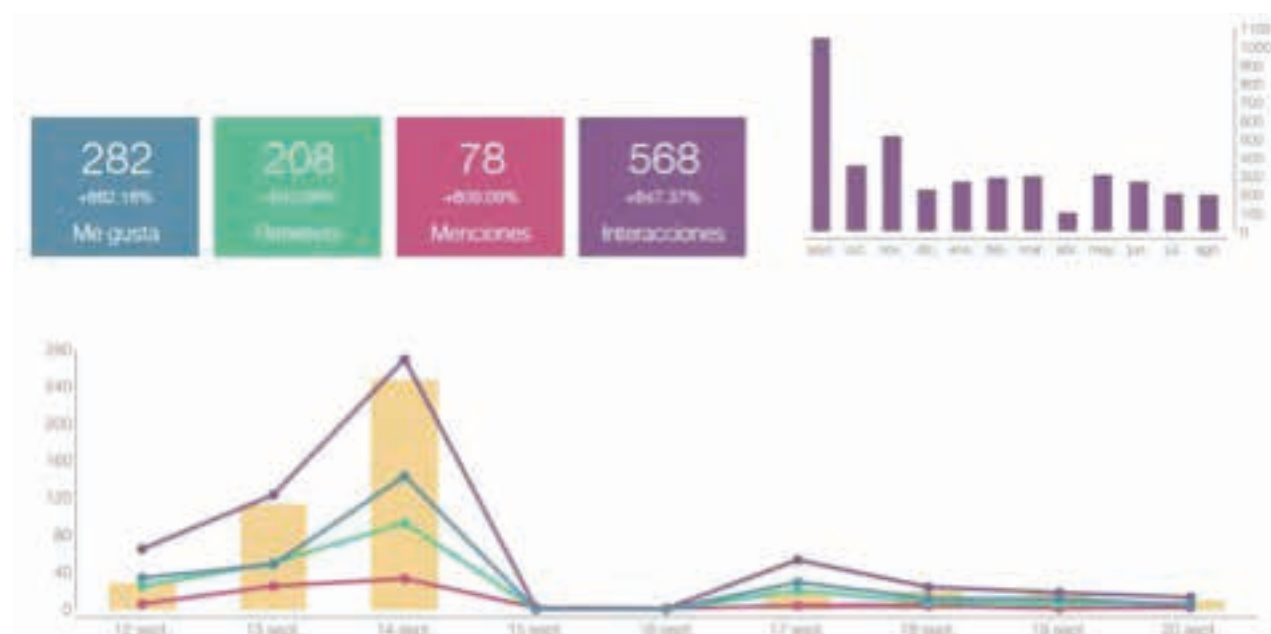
282
+882.16%
Me gusta

208
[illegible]
Retweets

78
+800.00%
Menciones

568
+847.37%
Interacciones

1100
1000
900
800
700
600
500
400
300
200
100
0

sept. oct. nov. dic. ene. feb. mar. abr. may. jun. jul. ago.

280
240
200
160
120
80
40
0

12 sept. 13 sept. 14 sept. 15 sept. 16 sept. 17 sept. 18 sept. 19 sept. 20 sept.